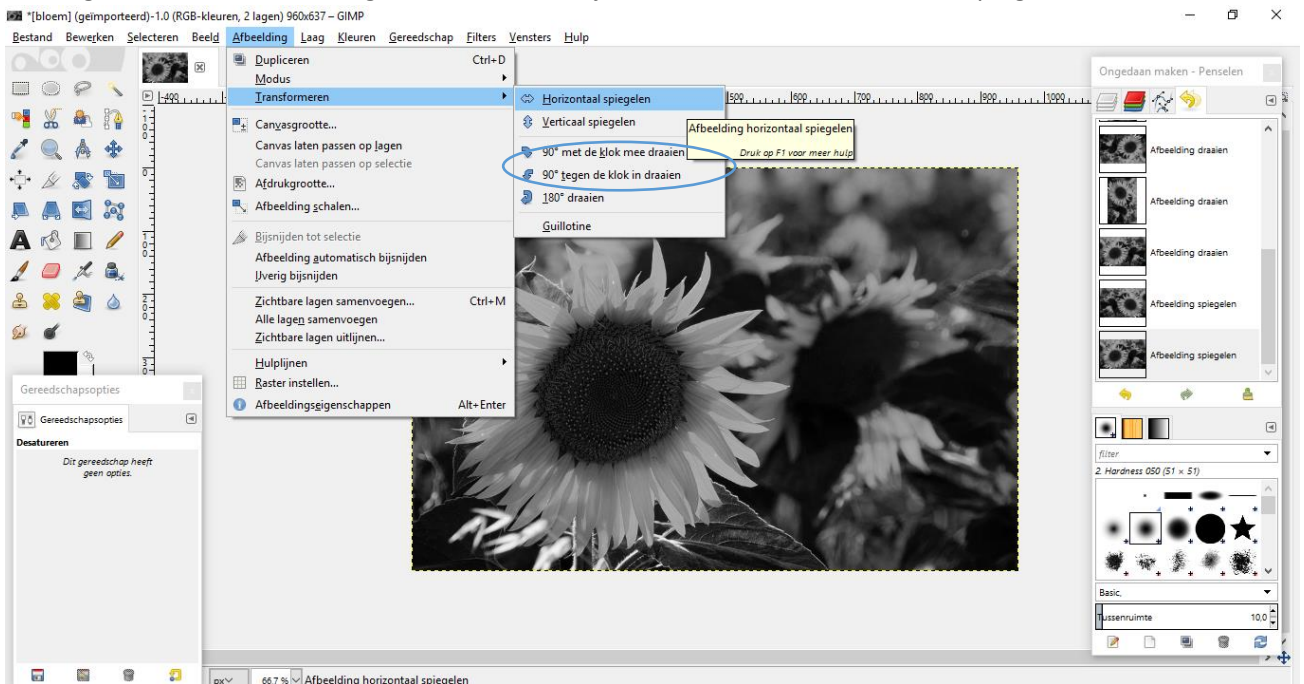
*[bloem] (geïmporteerd)-1.0 (RGB-kleuren, 2 lagen) 960x637 – GIMP

Bestand Bewerken Selecteren Beeld Afbeelding Laag Kleuren Gereedschap Filters Vensters Hulp

Dupliceren Ctrl+D
Modus
Transformeren
Canvasgrootte...
Canvas laten passen op lagen
Canvas laten passen op selectie
Afdrukgrootte...
Afbeelding schalen...
Bijsnijden tot selectie
Afbeelding automatisch bijsnijden
Uverig bijsnijden
Zichtbare lagen samenvoegen... Ctrl+M
Alle lagen samenvoegen
Zichtbare lagen uitlijnen...
Hulplijnen
Raster instellen...
Afbeeldingseigenschappen Alt+Enter

Horizontaal spiegelen
Verticaal spiegelen
90° met de klok mee draaien
90° tegen de klok in draaien
180° draaien
Guillotine

Afbeelding horizontaal spiegelen
Druk op F1 voor meer hulp

400 500 600 700 800 900 1000

Ongedaan maken - Penselen
Afbeelding draaien
Afbeelding draaien
Afbeelding draaien
Afbeelding spiegelen
Afbeelding spiegelen

filter
2. Hardness 050 (51 × 51)
Basic,
Tussenruimte 10,0

Gereedschapsopties
Gereedschapsopties
Desatureren
Dit gereedschap heeft geen opties.

px 66,7 % Afbeelding horizontaal spiegelen